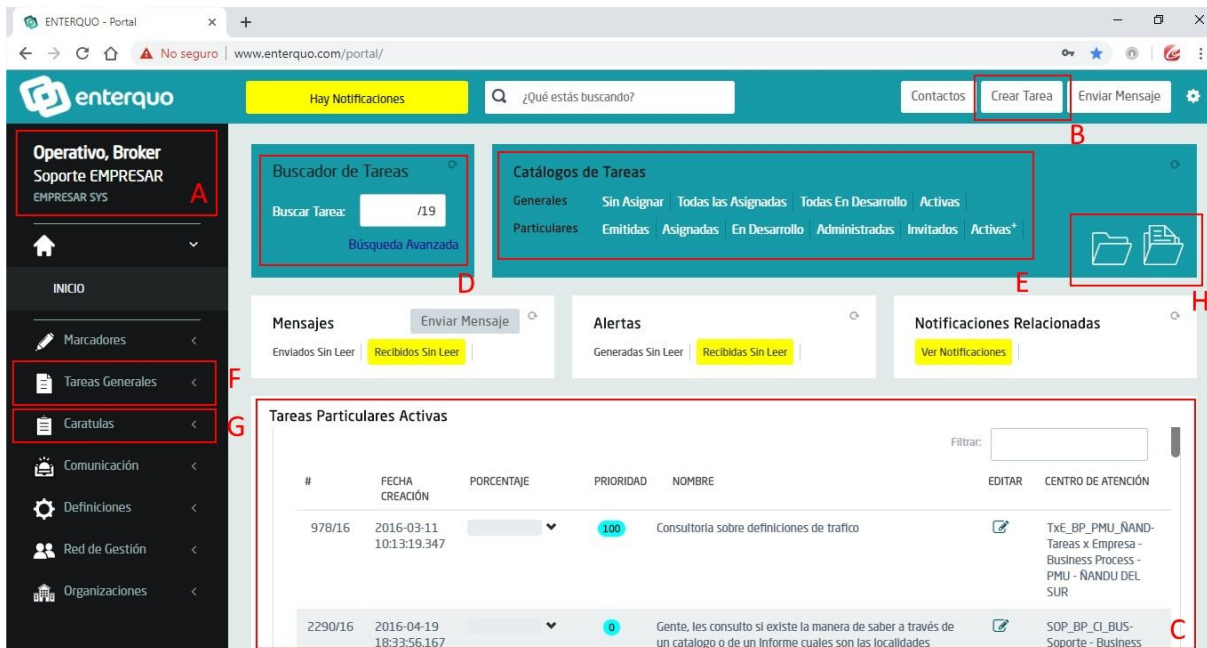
ENTERQUO - Portal × +

No seguro | www.enterquo.com/portal/

enterquo

Hay Notificaciones

¿Qué estás buscando?

Contactos | Crear Tarea | Enviar Mensaje

B

Operativo, Broker
Soporte EMPRESAR
EMPRESAR SYS

A

INICIO

Marcadores

Tareas Generales

F

Caratulas

G

Comunicación

Definiciones

Red de Gestión

Organizaciones

Buscador de Tareas

Buscar Tarea: /19

Búsqueda Avanzada

D

Catálogos de Tareas

Generales: Sin Asignar | Todas las Asignadas | Todas En Desarrollo | Activas

Particulares: Emitidas | Asignadas | En Desarrollo | Administradas | Invitados | Activas$^+$

E

H

Mensajes

Enviar Mensaje

Enviados Sin Leer | Recibidos Sin Leer

Alertas

Generadas Sin Leer | Recibidas Sin Leer

Notificaciones Relacionadas

Ver Notificaciones

Tareas Particulares Activas

Filtrar:

| # | FECHA CREACIÓN | PORCENTAJE | PRIORIDAD | NOMBRE | EDITAR | CENTRO DE ATENCIÓN |
|---|---|---|---|---|---|---|
| 978/16 | 2016-03-11 10:13:19.347 | | 100 | Consultoria sobre definiciones de trafico | | TxE_BP_PMU_ÑAND- Tareas x Empresa - Business Process - PMU - ÑANDU DEL SUR |
| 2290/16 | 2016-04-19 18:33:56.167 | | 0 | Gente, les consulto si existe la manera de saber a través de un catalogo o de un Informe cuales son las localidades | | SOP_BP_CI_BUS- Soporte - Business |

C